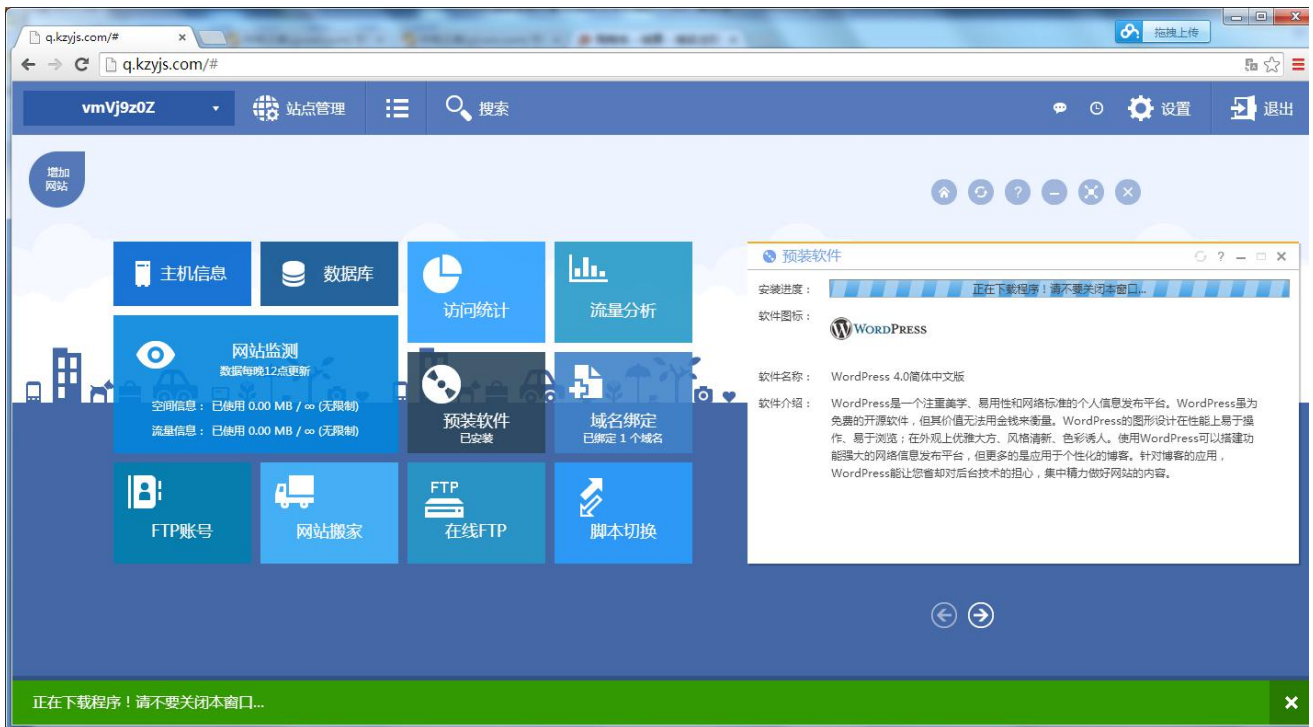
q.kzyjs.com/#

拖拽上传

q.kzyjs.com/#

vmVj9z0Z

站点管理

搜索

设置

退出

增加网站

主机信息

数据库

访问统计

流量分析

网站监测
数据每晚12点更新

空间信息：已使用 0.00 MB / ∞ (无限制)

流量信息：已使用 0.00 MB / ∞ (无限制)

预装软件
已安装

域名绑定
已绑定 1 个域名

FTP账号

网站搬家

FTP
在线FTP

脚本切换

预装软件

安装进度： 正在下载程序！请不要关闭本窗口...

软件图标： WORDPRESS

软件名称： WordPress 4.0简体中文版

软件介绍： WordPress是一个注重美学、易用性和网络标准的个人信息发布平台。WordPress虽为免费的开源软件，但其价值无法用金钱来衡量。WordPress的图形设计在性能上易于操作、易于浏览；在外观上优雅大方、风格清新、色彩诱人。使用WordPress可以搭建功能强大的网络信息发布平台，但更多的是应用于个性化的博客。针对博客的应用，WordPress能让您省却对后台技术的担心，集中精力做好网站的内容。

正在下载程序！请不要关闭本窗口...